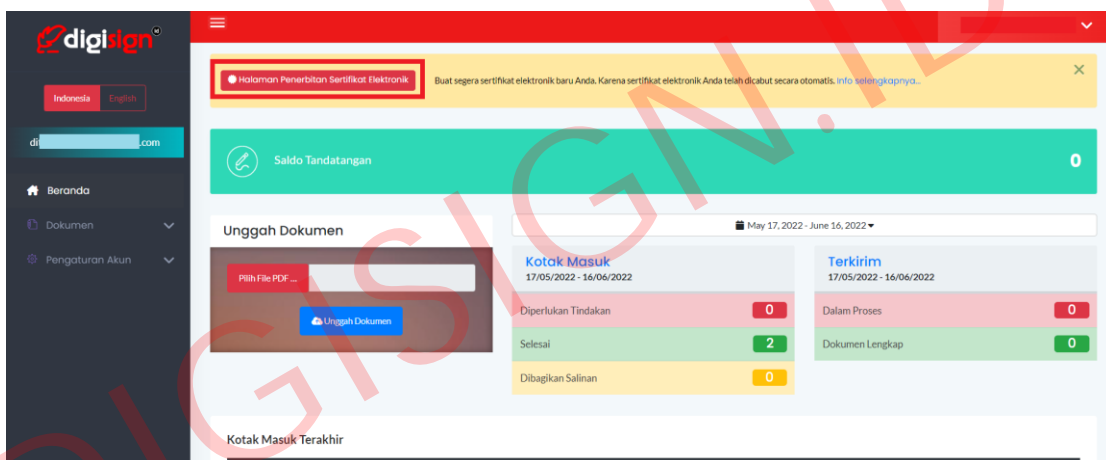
digisign

Indonesia English

di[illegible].com

Beranda

Dokumen

Pengaturan Akun

Halaman Penerbitan Sertifikat Elektronik

Buat segera sertifikat elektronik baru Anda. Karena sertifikat elektronik Anda telah dicabut secara otomatis. Info selengkapnya...

×

Saldo Tandatangan

0

Unggah Dokumen

Pilih File PDF ...

Unggah Dokumen

May 17, 2022 - June 16, 2022

Kotak Masuk
17/05/2022 - 16/06/2022

Diperlukan Tindakan 0

Selesai 2

Dibagikan Salinan 0

Terkirim
17/05/2022 - 16/06/2022

Dalam Proses 0

Dokumen Lengkap 0

Kotak Masuk Terakhir

DIGISIGN.ID